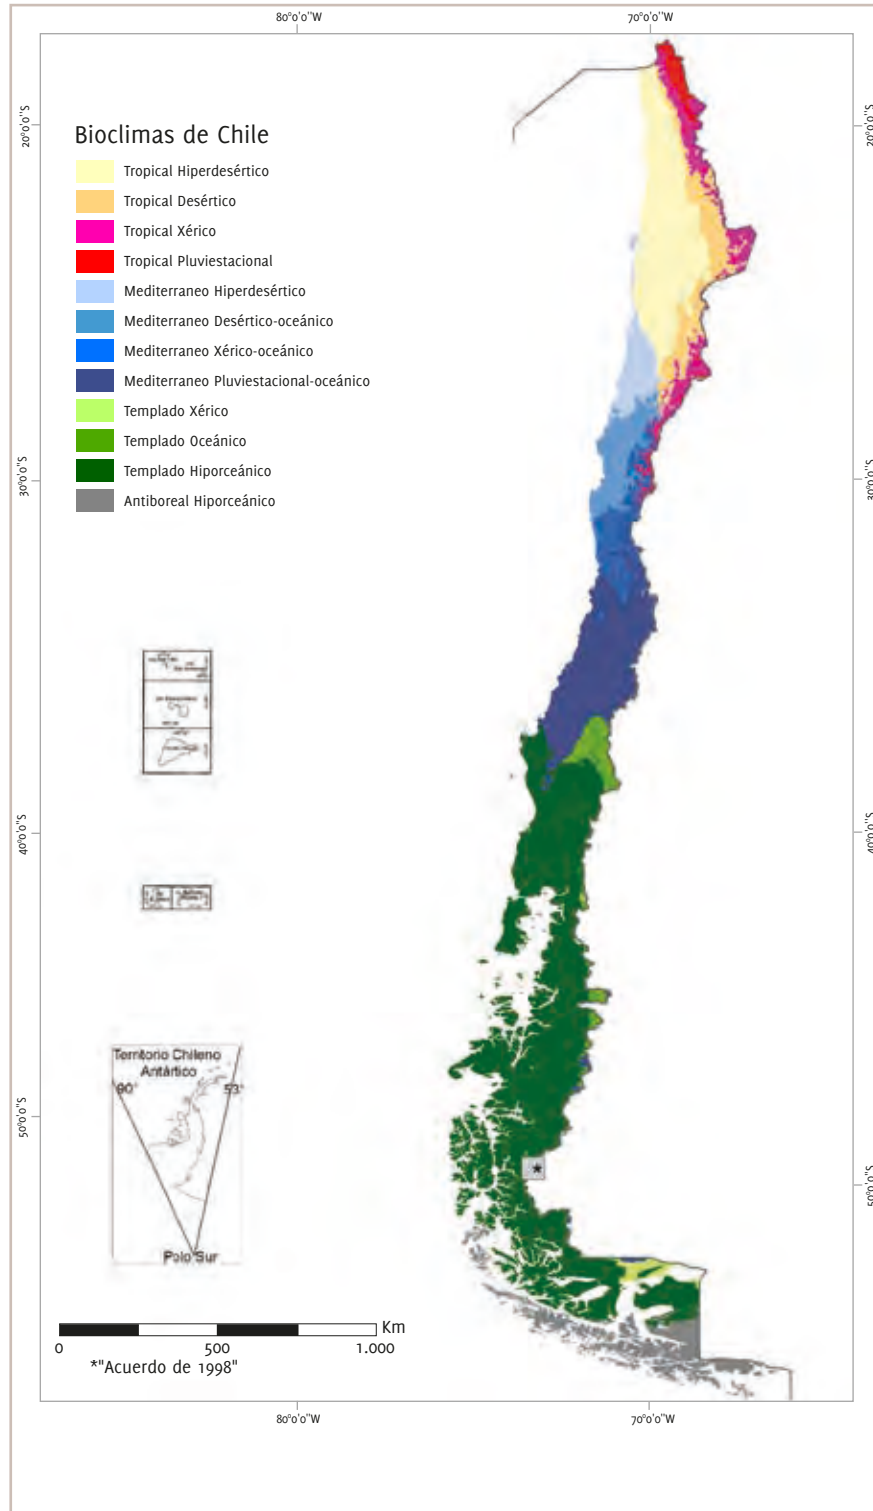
80°0'0"W
70°0'0"W

20°0'0"S
20°0'0"S

Bioclimas de Chile
Tropical Hiperdesértico
Tropical Desértico
Tropical Xérico
Tropical Pluviestacional
Mediterraneo Hiperdesértico
Mediterraneo Desértico-oceánico
Mediterraneo Xérico-oceánico
Mediterraneo Pluviestacional-oceánico
Templado Xérico
Templado Oceánico
Templado Hiporceánico
Antiboreal Hiporceánico

30°0'0"S
30°0'0"S

40°0'0"S
40°0'0"S

Territorio Chileno Antártico
90°
53°
Polo Sur

50°0'0"S
50°0'0"S

Km
0 500 1.000
*"Acuerdo de 1998"

80°0'0"W
70°0'0"W